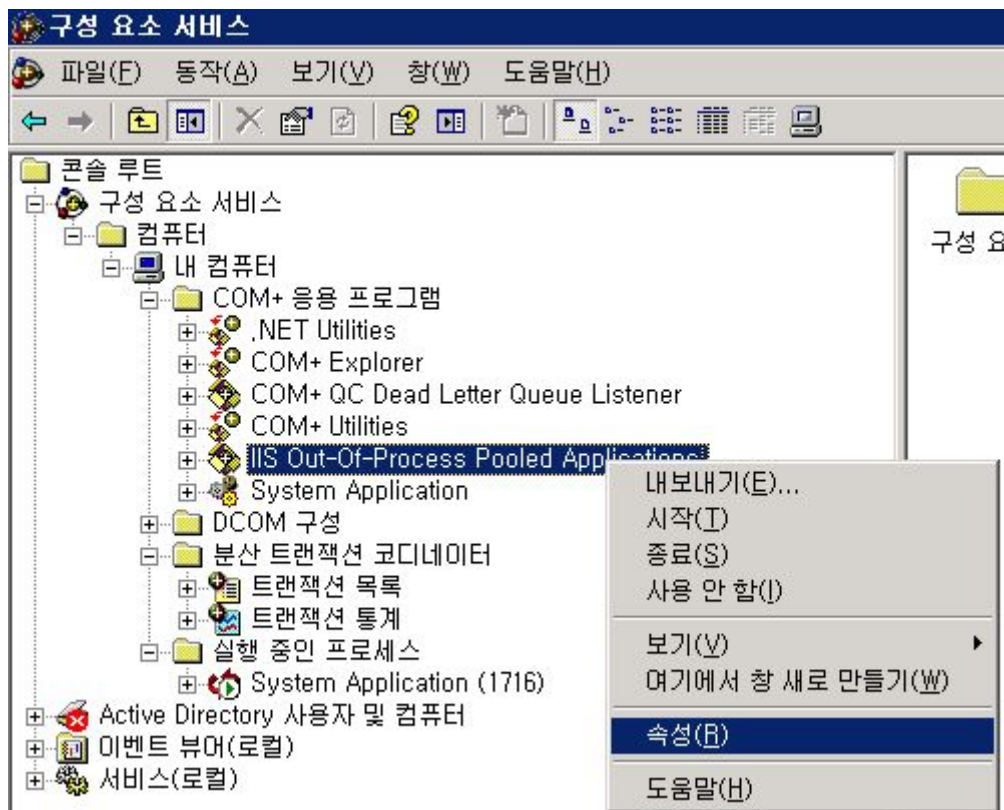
구성 요소 서비스

파일(F) 동작(A) 보기(V) 창(W) 도움말(H)

콘솔 루트
구성 요소 서비스
컴퓨터
내 컴퓨터
COM+ 응용 프로그램
.NET Utilities
COM+ Explorer
COM+ QC Dead Letter Queue Listener
COM+ Utilities
IIS Out-Of-Process Pooled Applications
System Application
DCOM 구성
분산 트랜잭션 코디네이터
트랜잭션 목록
트랜잭션 통계
실행 중인 프로세스
System Application (1716)
Active Directory 사용자 및 컴퓨터
이벤트 뷰어(로컬)
서비스(로컬)

구성 요

내보내기(E)...
시작(T)
종료(S)
사용 안 함(I)
보기(V)
여기에서 창 새로 만들기(W)
속성(R)
도움말(H)